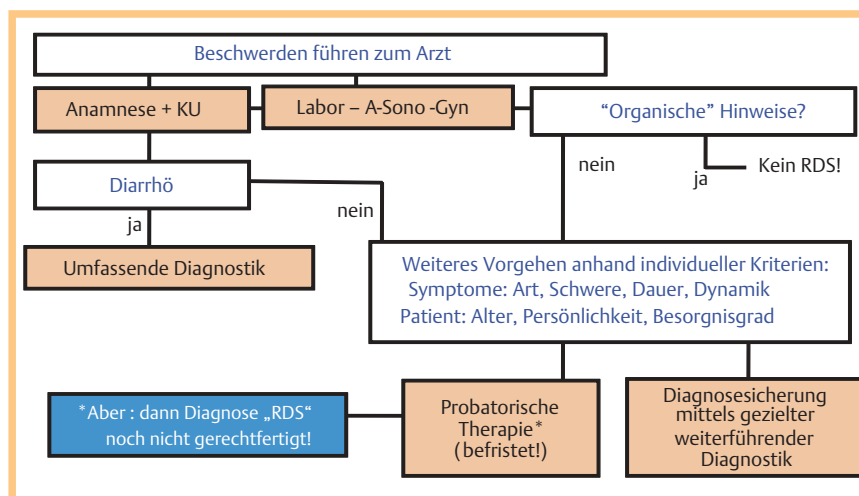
Beschwerden führen zum Arzt

Anamnese + KU

Labor – A-Sono -Gyn

"Organische" Hinweise?

nein

ja

Kein RDS!

Diarrhö

nein

ja

Umfassende Diagnostik

Weiteres Vorgehen anhand individueller Kriterien:
Symptome: Art, Schwere, Dauer, Dynamik
Patient: Alter, Persönlichkeit, Besorgnisgrad

*Aber : dann Diagnose „RDS“ noch nicht gerechtfertigt!

Probatorische Therapie* (befristet!)

Diagnosesicherung mittels gezielter weiterführender Diagnostik